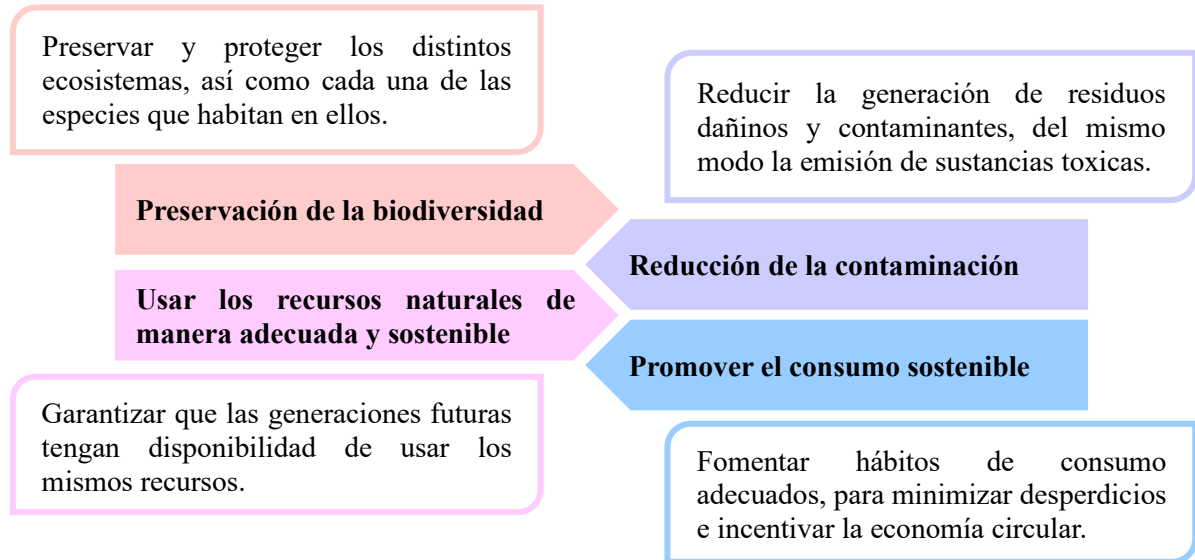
Preservar y proteger los distintos ecosistemas, así como cada una de las especies que habitan en ellos.

Reducir la generación de residuos dañinos y contaminantes, del mismo modo la emisión de sustancias toxicas.

Preservación de la biodiversidad

Reducción de la contaminación

Usar los recursos naturales de manera adecuada y sostenible

Promover el consumo sostenible

Garantizar que las generaciones futuras tengan disponibilidad de usar los mismos recursos.

Fomentar hábitos de consumo adecuados, para minimizar desperdicios e incentivar la economía circular.